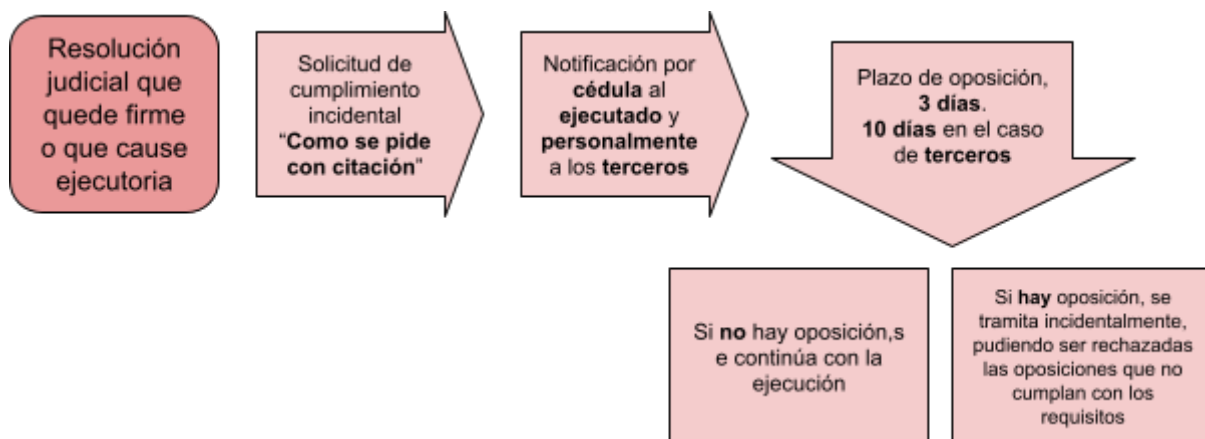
Resolución judicial que quede firme o que cause ejecutoria

Solicitud de cumplimiento incidental "Como se pide con citación"

Notificación por cédula al ejecutado y personalmente a los terceros

Plazo de oposición, 3 días. 10 días en el caso de terceros

Si no hay oposición,s e continúa con la ejecución

Si hay oposición, se tramita incidentalmente, pudiendo ser rechazadas las oposiciones que no cumplan con los requisitos